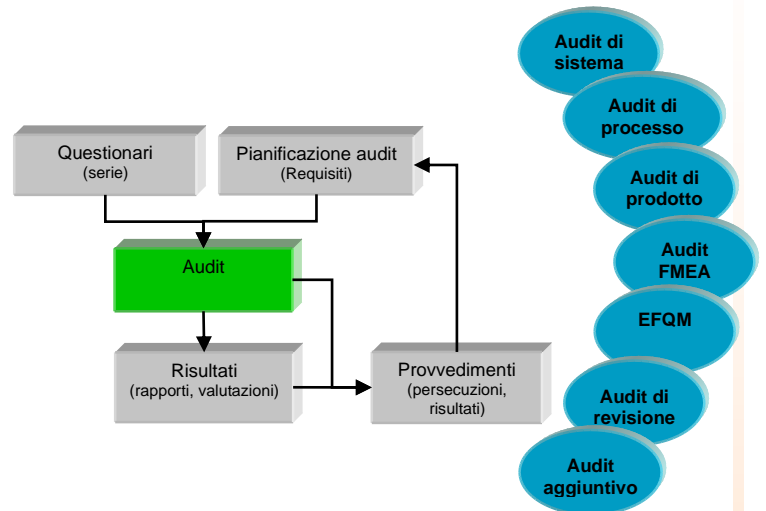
Questionari
(serie)

Pianificazione audit
(Requisiti)

Audit

Risultati
(rapporti, valutazioni)

Provvedimenti
(persecuzioni, risultati)

Audit di sistema

Audit di processo

Audit di prodotto

Audit FMEA

EFQM

Audit di revisione

Audit aggiuntivo